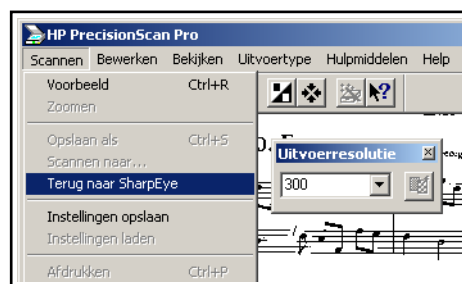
HP PrecisionScan Pro

Scannen Bewerken Bekijken Uitvoertype Hulpmiddelen Help

Voorbeeld Ctrl+R
Zoomen
Opslaan als Ctrl+S
Scannen naar...
Terug naar SharpEye
Instellingen opslaan
Instellingen laden
Afdrukken Ctrl+P

Uitvoerresolutie
300